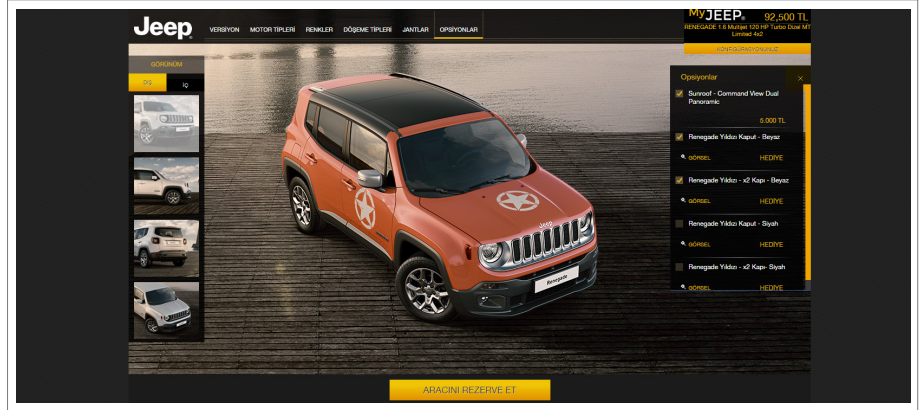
Jeep

VERSİYON MOTOR TİPLERİ RENKLER DÖŞEME TİPLERİ JANTLAR OPSİYONLAR

My JEEP. 92,500 TL
RENEGADE 1.6 Multijet 120 HP Turbo Dual MT Limited 4x2
KONFİGÜRASYONUNUZ

GÖRÜNÜM
DIŞ İÇ

Opsiyonlar ×

Sunroof - Command View Dual Panoramic
5.000 TL

Renegade Yıldızı Kaput - Beyaz
GÖRSEL HEDİYE

Renegade Yıldızı - x2 Kapı - Beyaz
GÖRSEL HEDİYE

Renegade Yıldızı Kaput - Siyah
GÖRSEL HEDİYE

Renegade Yıldızı - x2 Kapı- Siyah
GÖRSEL HEDİYE

Renegade

ARACINI REZERVE ET